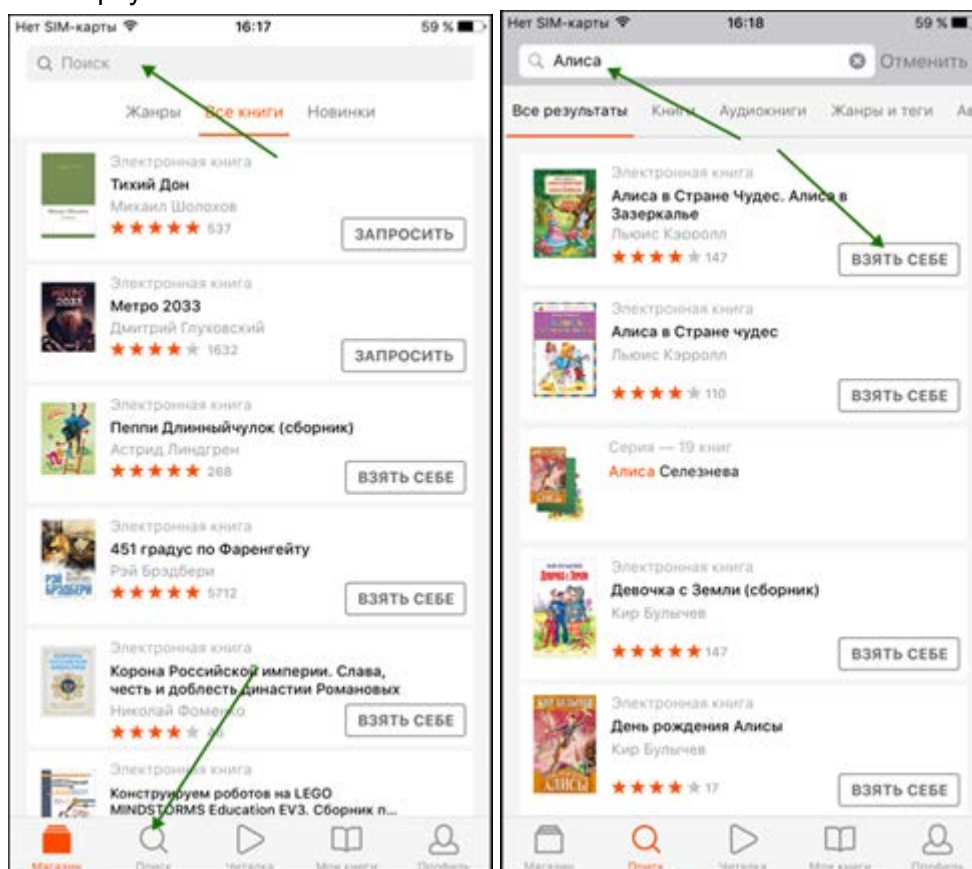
Нет SIM-карты 16:17 59 %

Поиск

Жанры Все книги Новинки

Электронная книга
Тихий Дон
Михаил Шолохов
537
ЗАПРОСИТЬ

Электронная книга
Метро 2033
Дмитрий Глуховский
1632
ЗАПРОСИТЬ

Электронная книга
Пеппи Длинныйчулок (сборник)
Астрид Линдгрен
268
ВЗЯТЬ СЕБЕ

Электронная книга
451 градус по Фаренгейту
Рэй Брэдбери
5712
ВЗЯТЬ СЕБЕ

Электронная книга
Корона Российской империи. Слава, честь и доблесть династии Романовых
Николай Фоменко
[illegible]
ВЗЯТЬ СЕБЕ

Электронная книга
Конструируем роботов на LEGO MINDSTORMS Education EV3. Сборник п...

Магазин Поиск Читалка Мои книги Профиль

Нет SIM-карты 16:18 59 %

Алиса
Отменить

Все результаты Книги Аудиокниги Жанры и теги Ав

Электронная книга
Алиса в Стране Чудес. Алиса в Зазеркалье
Льюис Кэрролл
147
ВЗЯТЬ СЕБЕ

Электронная книга
Алиса в Стране чудес
Льюис Кэрролл
110
ВЗЯТЬ СЕБЕ

Серия — 19 книг
Алиса Селезнева

Электронная книга
Девочка с Земли (сборник)
Кир Булычев
147
ВЗЯТЬ СЕБЕ

Электронная книга
День рождения Алисы
Кир Булычев
17
ВЗЯТЬ СЕБЕ

Магазин Поиск Читалка Мои книги Профиль